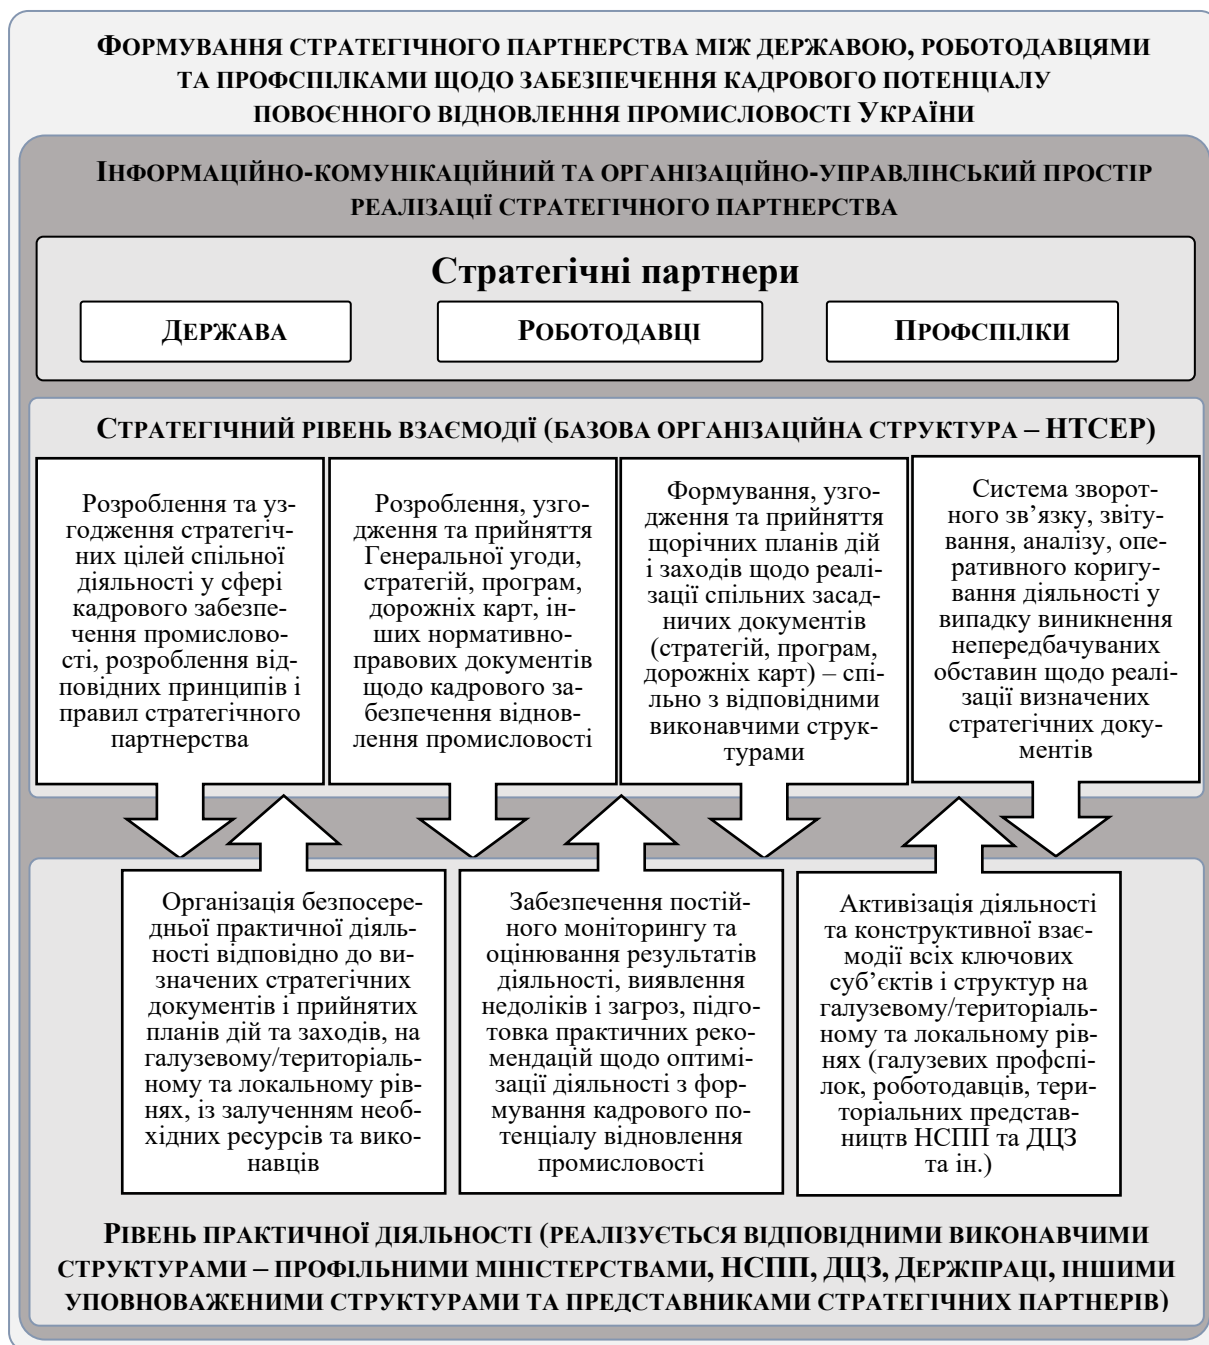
ФОРМУВАННЯ СТРАТЕГІЧНОГО ПАРТНЕРСТВА МІЖ ДЕРЖАВОЮ, РОБОТОДАВЦЯМИ ТА ПРОФСПІЛКАМИ ЩОДО ЗАБЕЗПЕЧЕННЯ КАДРОВОГО ПОТЕНЦІАЛУ ПОВОЄННОГО ВІДНОВЛЕННЯ ПРОМИСЛОВОСТІ УКРАЇНИ

ІНФОРМАЦІЙНО-КОМУНІКАЦІЙНИЙ ТА ОРГАНІЗАЦІЙНО-УПРАВЛІНСЬКИЙ ПРОСТІР РЕАЛІЗАЦІЇ СТРАТЕГІЧНОГО ПАРТНЕРСТВА

Стратегічні партнери

ДЕРЖАВА

РОБОТОДАВЦІ

ПРОФСПІЛКИ

СТРАТЕГІЧНИЙ РІВЕНЬ ВЗАЄМОДІЇ (БАЗОВА ОРГАНІЗАЦІЙНА СТРУКТУРА – НТСЕР)

Розроблення та узгодження стратегічних цілей спільної діяльності у сфері кадрового забезпечення промисловості, розроблення відповідних принципів і правил стратегічного партнерства

Розроблення, узгодження та прийняття Генеральної угоди, стратегій, програм, дорожніх карт, інших нормативно-правових документів щодо кадрового забезпечення відновлення промисловості

Формування, узгодження та прийняття щорічних планів дій і заходів щодо реалізації спільних засадничих документів (стратегій, програм, дорожніх карт) – спільно з відповідними виконавчими структурами

Система зворотного зв'язку, звітування, аналізу, оперативного коригування діяльності у випадку виникнення непередбачуваних обставин щодо реалізації визначених стратегічних документів

Організація безпосередньої практичної діяльності відповідно до визначених стратегічних документів і прийнятих планів дій та заходів, на галузевому/територіальному та локальному рівнях, із залученням необхідних ресурсів та виконавців

Забезпечення постійного моніторингу та оцінювання результатів діяльності, виявлення недоліків і загроз, підготовка практичних рекомендацій щодо оптимізації діяльності з формування кадрового потенціалу відновлення промисловості

Активізація діяльності та конструктивної взаємодії всіх ключових суб'єктів і структур на галузевому/територіальному та локальному рівнях (галузевих профспілок, роботодавців, територіальних представництв НСПП та ДЦЗ та ін.)

РІВЕНЬ ПРАКТИЧНОЇ ДІЯЛЬНОСТІ (РЕАЛІЗУЄТЬСЯ ВІДПОВІДНИМИ ВИКОНАВЧИМИ СТРУКТУРАМИ – ПРОФІЛЬНИМИ МІНІСТЕРСТВАМИ, НСПП, ДЦЗ, ДЕРЖПРАЦІ, ІНШИМИ УПОВНОВАЖЕНИМИ СТРУКТУРАМИ ТА ПРЕДСТАВНИКАМИ СТРАТЕГІЧНИХ ПАРТНЕРІВ)